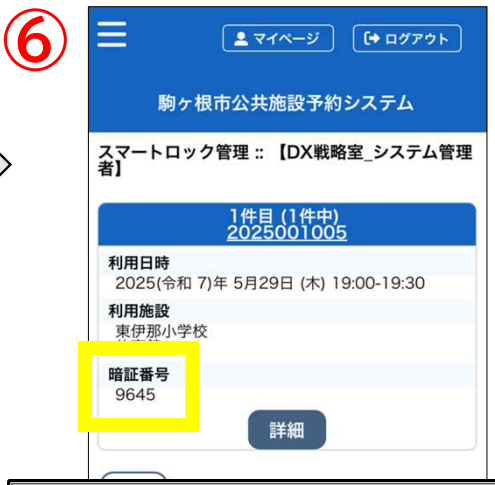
⑥

マイページ
ログアウト

駒ヶ根市公共施設予約システム

スマートロック管理 :: 【DX戦略室_システム管理者】

1件目 (1件中)
2025001005

利用日時
2025(令和 7)年 5月29日 (木) 19:00-19:30

利用施設
東伊那小学校
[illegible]

暗証番号
9645

詳細